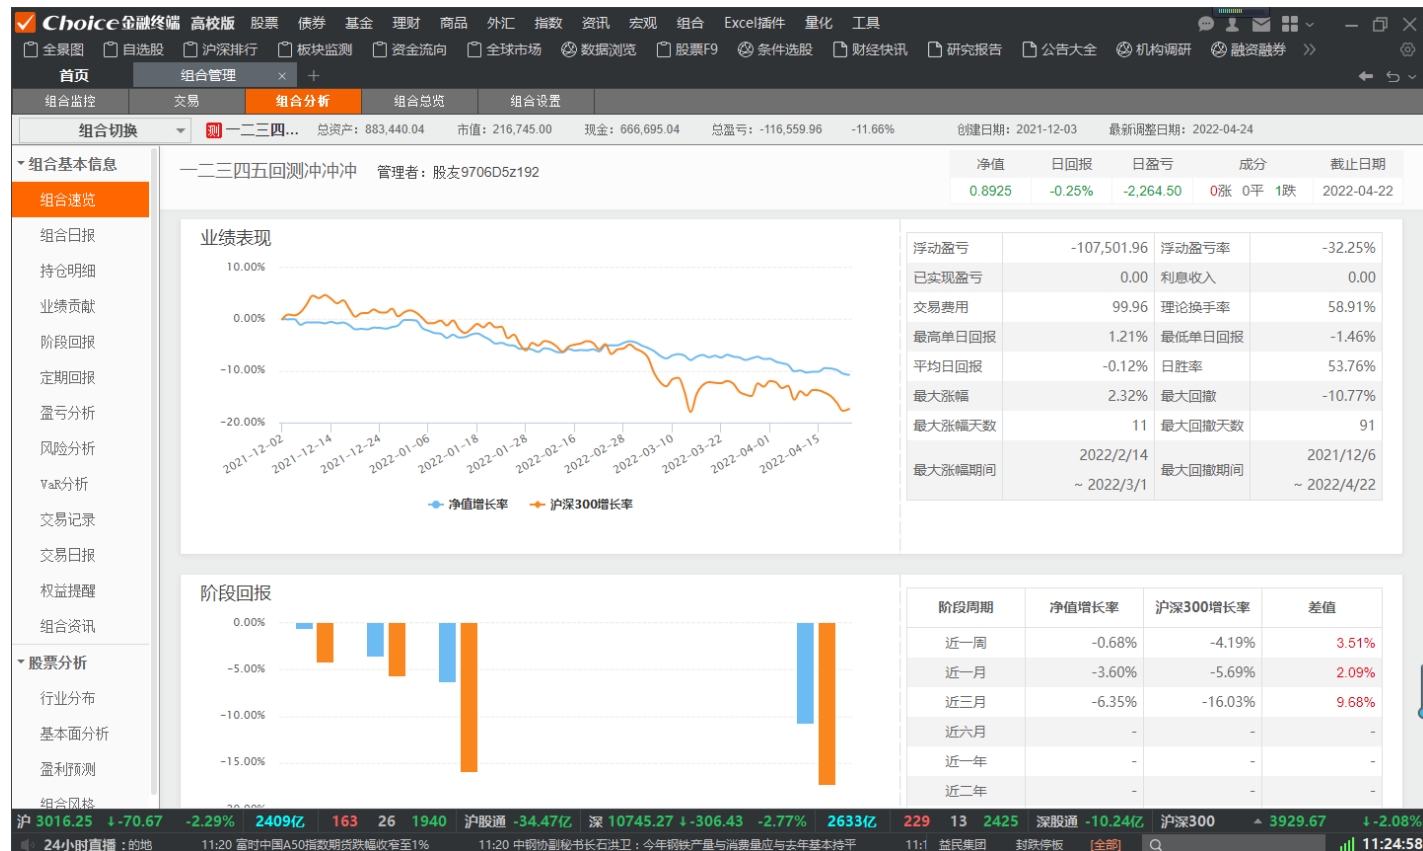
Choice金融终端 高校版 股票 债券 基金 理财 商品 外汇 指数 资讯 宏观 组合 Excel插件 量化 工具

全景图 自选股 沪深排行 板块监测 资金流向 全球市场 数据浏览 股票F9 条件选股 财经快讯 研究报告 公告大全 机构调研 融资融券

首页 组合管理 ×

组合监控 交易 组合分析 组合总览 组合设置

组合切换 测 一二三四... 总资产：883,440.04 市值：216,745.00 现金：666,695.04 总盈亏：-116,559.96 -11.66% 创建日期：2021-12-03 最新调整日期：2022-04-24

组合基本信息
组合速览
组合日报
持仓明细
业绩贡献
阶段回报
定期回报
盈亏分析
风险分析
VaR分析
交易记录
交易日报
权益提醒
组合资讯
股票分析
行业分布
基本面分析
盈利预测
组合风格

一二三四五回测冲冲冲 管理者：股友9706D5z192

| 净值 | 日回报 | 日盈亏 | 成分 | 截止日期 |
|---|---|---|---|---|
| 0.8925 | -0.25% | -2,264.50 | 0涨 0平 1跌 | 2022-04-22 |

业绩表现

10.00%
0.00%
-10.00%
-20.00%
2021-12-02 2021-12-14 2021-12-24 2022-01-06 2022-01-18 2022-01-28 2022-02-16 2022-02-28 2022-03-10 2022-03-22 2022-04-01 2022-04-15

净值增长率 沪深300增长率

| 浮动盈亏 | -107,501.96 | 浮动盈亏率 | -32.25% |
|---|---|---|---|
| 已实现盈亏 | 0.00 | 利息收入 | 0.00 |
| 交易费用 | 99.96 | 理论换手率 | 58.91% |
| 最高单日回报 | 1.21% | 最低单日回报 | -1.46% |
| 平均日回报 | -0.12% | 日胜率 | 53.76% |
| 最大涨幅 | 2.32% | 最大回撤 | -10.77% |
| 最大涨幅天数 | 11 | 最大回撤天数 | 91 |
| 最大涨幅期间 | 2022/2/14 ~ 2022/3/1 | 最大回撤期间 | 2021/12/6 ~ 2022/4/22 |

阶段回报

0.00%
-5.00%
-10.00%
-15.00%
-20.00%

| 阶段周期 | 净值增长率 | 沪深300增长率 | 差值 |
|---|---|---|---|
| 近一周 | -0.68% | -4.19% | 3.51% |
| 近一月 | -3.60% | -5.69% | 2.09% |
| 近三月 | -6.35% | -16.03% | 9.68% |
| 近六月 | - | - | - |
| 近一年 | - | - | - |
| 近二年 | - | - | - |

沪 3016.25 ↓-70.67 -2.29% 2409亿 163 26 1940 沪股通 -34.47亿 深 10745.27 ↓-306.43 -2.77% 2633亿 229 13 2425 深股通 -10.24亿 沪深300 3929.67 ↓-2.08%

24小时直播：的地 11:20 富时中国A50指数期货跌幅收窄至1% 11:20 中钢协副秘书长石洪卫：今年钢铁产量与消费量应与去年基本持平 11:1 益民集团 封跌停板 [全部] 11:24:58